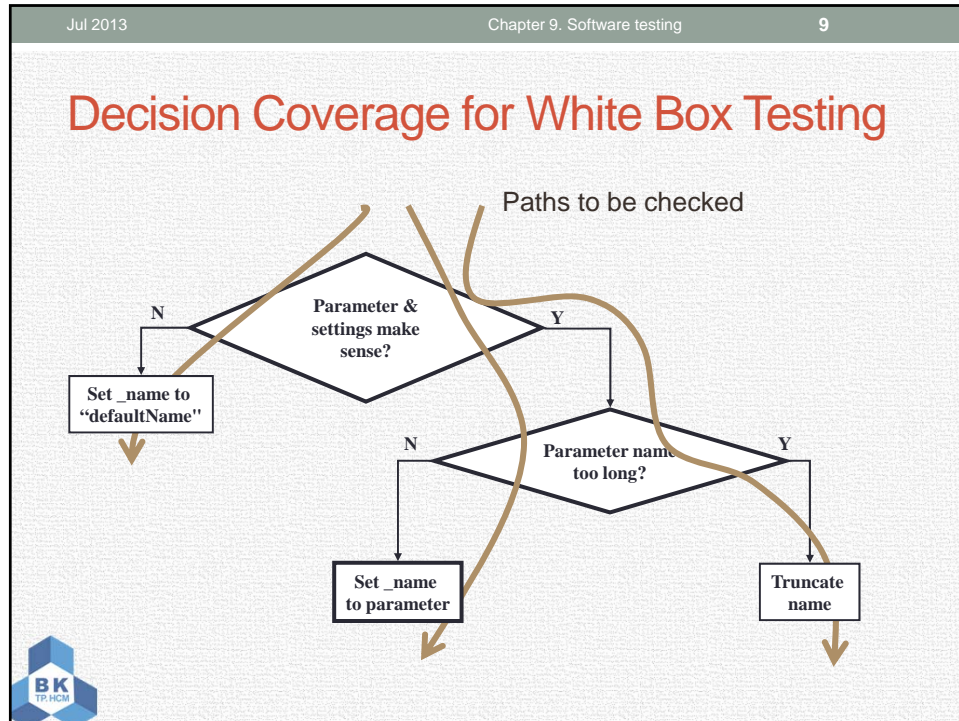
Jul 2013 Chapter 9. Software testing 9

Decision Coverage for White Box Testing

Paths to be checked

Parameter & settings make sense?

N

Y

Set _name to "defaultName"

Parameter name too long?

N

Y

Set _name to parameter

Truncate name

BK
TP.HCM